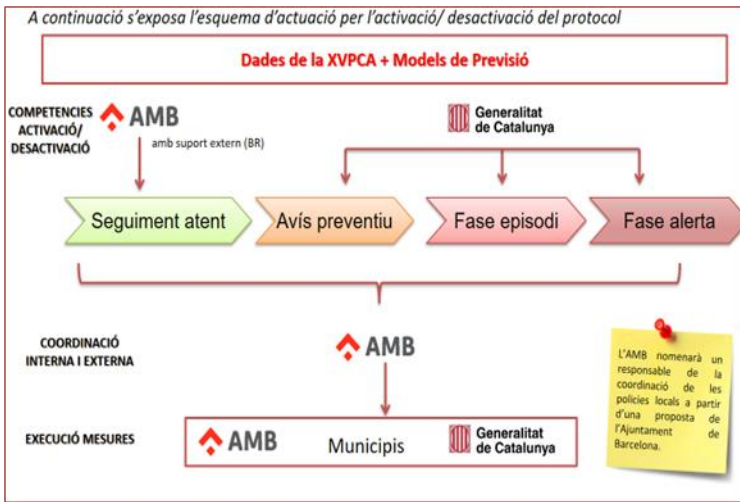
A continuació s'exposa l'esquema d'actuació per l'activació/ desactivació del protocol

Dades de la XVPCA + Models de Previsió

COMPETENCIES ACTIVACIÓ/ DESACTIVACIÓ

AMB

amb suport extern (BR)

Generalitat de Catalunya

Seguiment atent

Avís preventiu

Fase episodi

Fase alerta

COORDINACIÓ INTERNA I EXTERNA

AMB

L'AMB nomenarà un responsable de la coordinació de les policies locals a partir d'una proposta de l'Ajuntament de Barcelona.

EXECUCIÓ MESURES

AMB

Municipis

Generalitat de Catalunya